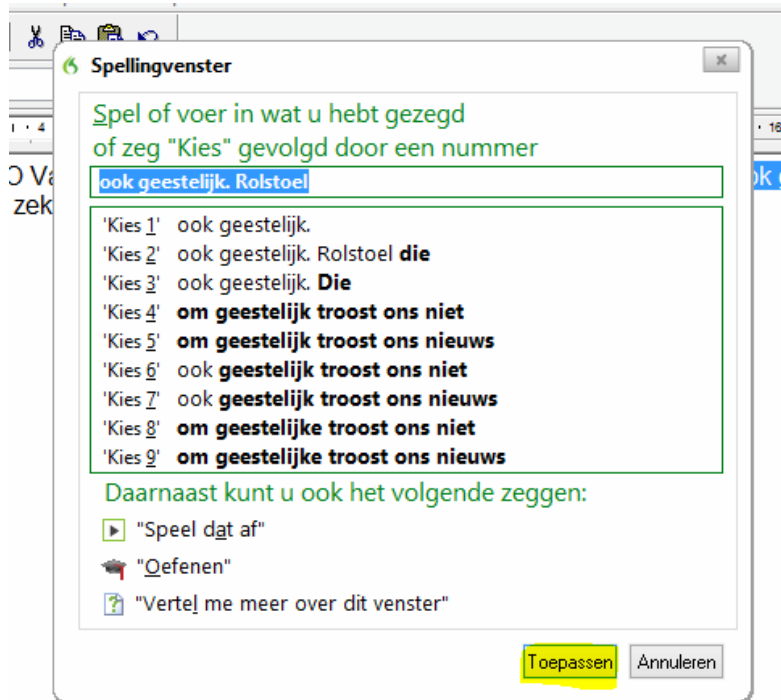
Spellingvenster

Spel of voer in wat u hebt gezegd of zeg "Kies" gevolgd door een nummer

ook geestelijk. Rolstoel

'Kies 1' ook geestelijk.
'Kies 2' ook geestelijk. Rolstoel **die**
'Kies 3' ook geestelijk. **Die**
'Kies 4' **om geestelijk troost ons niet**
'Kies 5' **om geestelijk troost ons nieuws**
'Kies 6' ook **geestelijk troost ons niet**
'Kies 7' ook **geestelijk troost ons nieuws**
'Kies 8' **om geestelijke troost ons niet**
'Kies 9' **om geestelijke troost ons nieuws**

Daarnaast kunt u ook het volgende zeggen:

"Speel dat af"

"Oefenen"

"Vertel me meer over dit venster"

Toepassen Annuleren

O Va
zek
ok